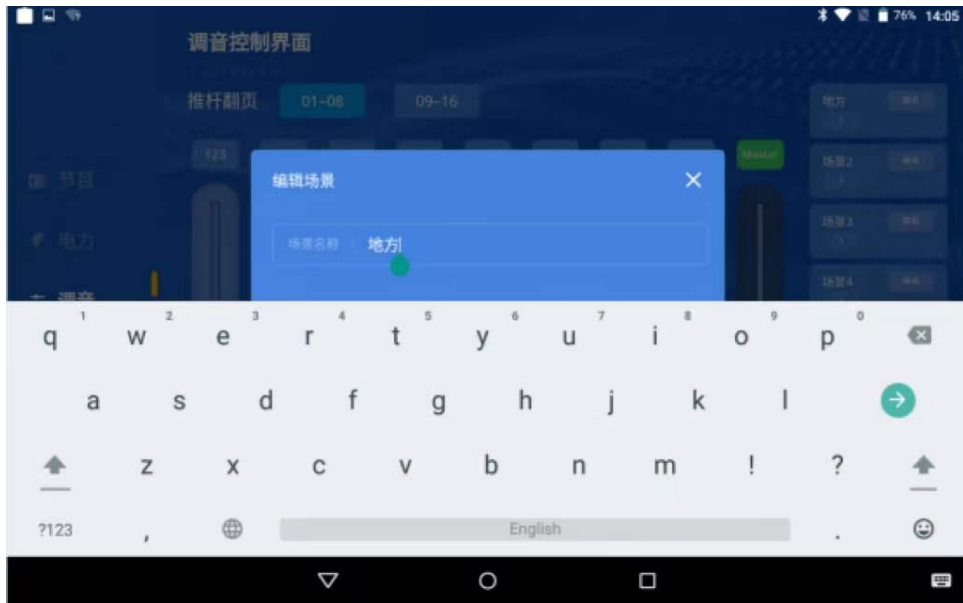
76% 14:05

调音控制界面

推杆翻页 01-08 09-16

123

Master

节目

电力

调音

地方

场景2

场景3

场景4

编辑场景 ✕

场景名称 地方

1 q 2 w 3 e 4 r 5 t 6 y 7 u 8 i 9 o 0 p

a s d f g h j k l

z x c v b n m ! ?

?123 , English .